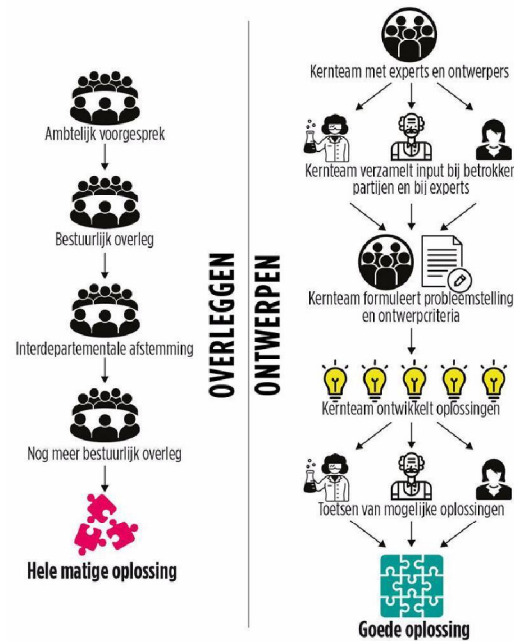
Ambtelijk voorgesprek

Bestuurlijk overleg

Interdepartementale afstemming

Nog meer bestuurlijk overleg

Hele matige oplossing

OVERLEGGEN

ONTWERPEN

Kernteam met experts en ontwerpers

Kernteam verzamelt input bij betrokken partijen en bij experts

Kernteam formuleert probleemstelling en ontwerpcriteria

Kernteam ontwikkelt oplossingen

Toetsen van mogelijke oplossingen

Goede oplossing